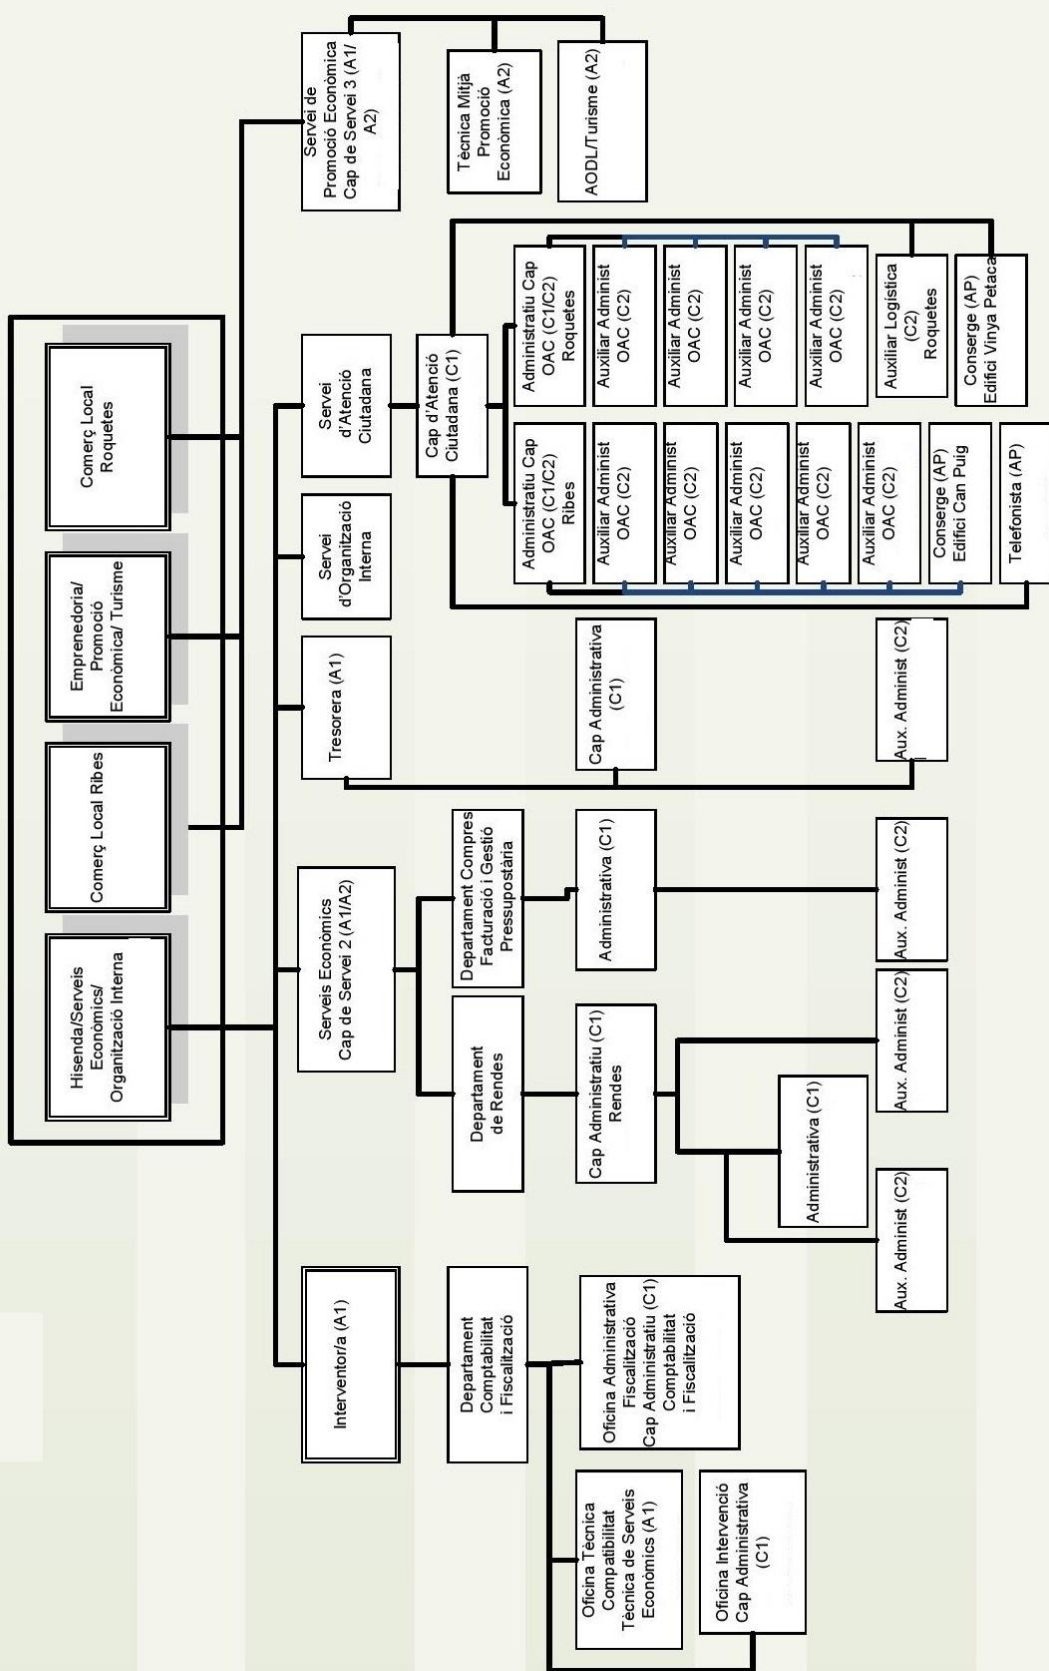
Comerç Local Roquetes

Emprenedoria/ Promoció Econòmica/ Turisme

Comerç Local Ribes

Hisenda/Serveis Econòmics/ Organització Interna

Servei de Promoció Econòmica Cap de Servei 3 (A1/ A2)

Tècnica Mitjà Promoció Econòmica (A2)

AODL/Turisme (A2)

Servei d'Atenció Ciutadana

Cap d'Atenció Ciutadana (C1)

Administratiu Cap OAC (C1/C2) Roquetes

Auxiliar Administ OAC (C2)

Auxiliar Administ OAC (C2)

Auxiliar Administ OAC (C2)

Auxiliar Administ OAC (C2)

Auxiliar Logística (C2) Roquetes

Conserge (AP) Edifici Vinya Petaca

Administratiu Cap OAC (C1/C2) Ribes

Auxiliar Administ OAC (C2)

Auxiliar Administ OAC (C2)

Auxiliar Administ OAC (C2)

Auxiliar Administ OAC (C2)

Auxiliar Administ OAC (C2)

Conserge (AP) Edifici Can Puig

Telefonista (AP)

Servei d'Organització Interna

Tresorera (A1)

Cap Administrativa (C1)

Aux. Administ (C2)

Serveis Econòmics Cap de Servei 2 (A1/A2)

Departament Compres Facturació i Gestió Pressupostària

Administrativa (C1)

Aux. Administ (C2)

Departament de Rendes

Cap Administratiu (C1) Rendes

Aux. Administ (C2)

Administrativa (C1)

Aux. Administ (C2)

Interventor/a (A1)

Departament Comptabilitat i Fiscalització

Oficina Administrativa Fiscalització Cap Administratiu (C1) Comptabilitat i Fiscalització

Oficina Tècnica Compatibilitat Tècnica de Serveis Econòmics (A1)

Oficina Intervenció Cap Administrativa (C1)